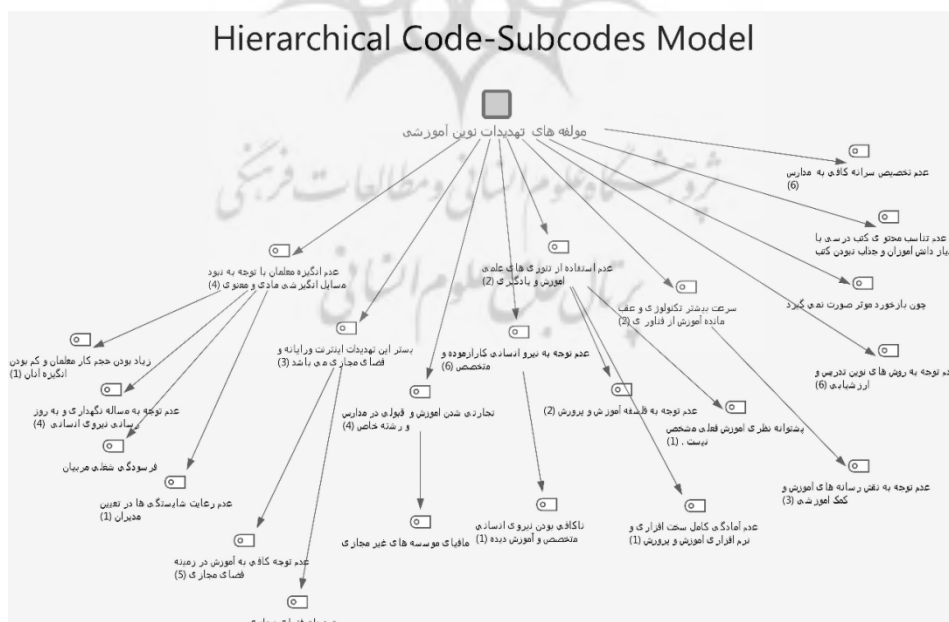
Hierarchical Code-Subcodes Model

مولفه های تهدیدات نوین آموزشی

عدم تخصیص سرانه کافی به مدارس (6)

عدم تناسب محتوی کتب درسی با نیاز دانش آموزان و جذاب نبودن کتب

چون بازخورد موثر صورت نمی گیرد

عدم توجه به روش های نوین تدریس و ارزشیابی (6)

عدم توجه به نقش رسانه های آموزش و کمک آموزشی (3)

عدم انگیزه معلمان با توجه به نبود مسایل انگیزشی مادی و معنوی (4)

زیاد بودن حجم کار معلمان و کم بودن انگیزه آنان (1)

عدم توجه به مساله نگهداری و به روز رسانی نیروی انسانی (4)

فرسودگی شغلی مربیان

عدم رعایت شایستگی ها در تعیین مدیران (1)

بستر این تهدیدات اینترنت ورایانه و فضای مجازی می باشد (3)

عدم توجه کافی به آموزش در زمینه فضای مجازی (5)

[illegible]

تجاری شدن آموزش و قبولی در مدارس و رشته خاص (4)

مافیای موسسه های غیر مجازی

عدم استفاده از تئوری های علمی آموزش و یادگیری (2)

عدم توجه به نیروی انسانی کارآزموده و متخصص (6)

ناکافی بودن نیروی انسانی متخصص و آموزش دیده (1)

عدم توجه به فلسفه آموزش و پرورش (2)

عدم آمادگی کامل سخت افزاری و نرم افزاری آموزش و پرورش (1)

سرعت بیشتر تکنولوژی و عقب ماندگی آموزش از فناوری (2)

پشتوانه نظری آموزش فعلی مشخص نیست . (1)